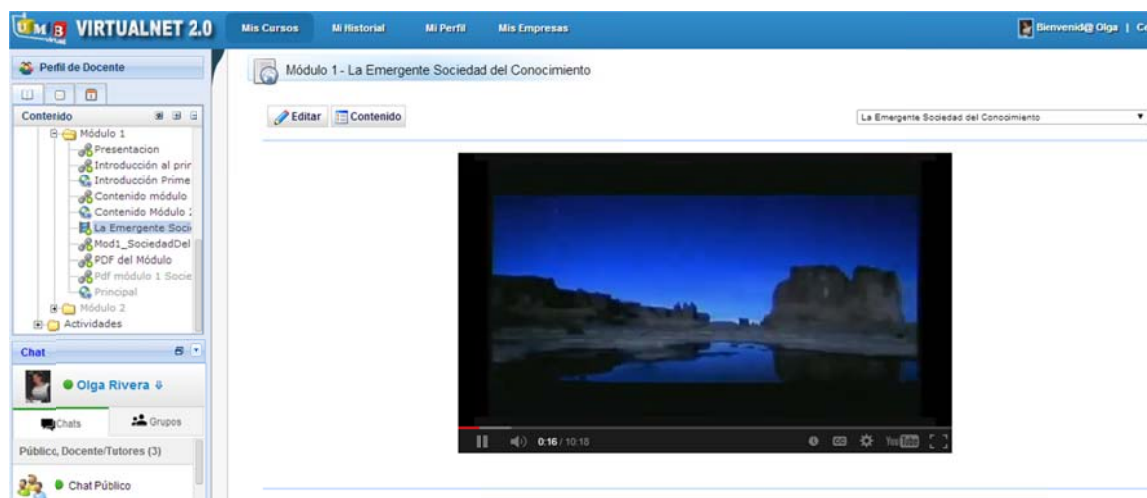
UMB VIRTUALNET 2.0

Mis Cursos | Mi Historial | Mi Perfil | Mis Empresas

Bienvenid@ Olga | C

Perfil de Docente

Contenido

Módulo 1
Presentacion
Introducción al prir
Introducción Prime
Contenido módulo
Contenido Módulo :
La Emergente Soci
Mod1_SociedadDel
PDF del Módulo
Pdf módulo 1 Socie
Principal
Módulo 2
Actividades

Chat

Olga Rivera

Chats | Grupos

Público, Docente/Tutores (3)

Chat Público

Módulo 1 - La Emergente Sociedad del Conocimiento

Editar | Contenido

La Emergente Sociedad del Conocimiento

0:16 / 10:18

YouTube